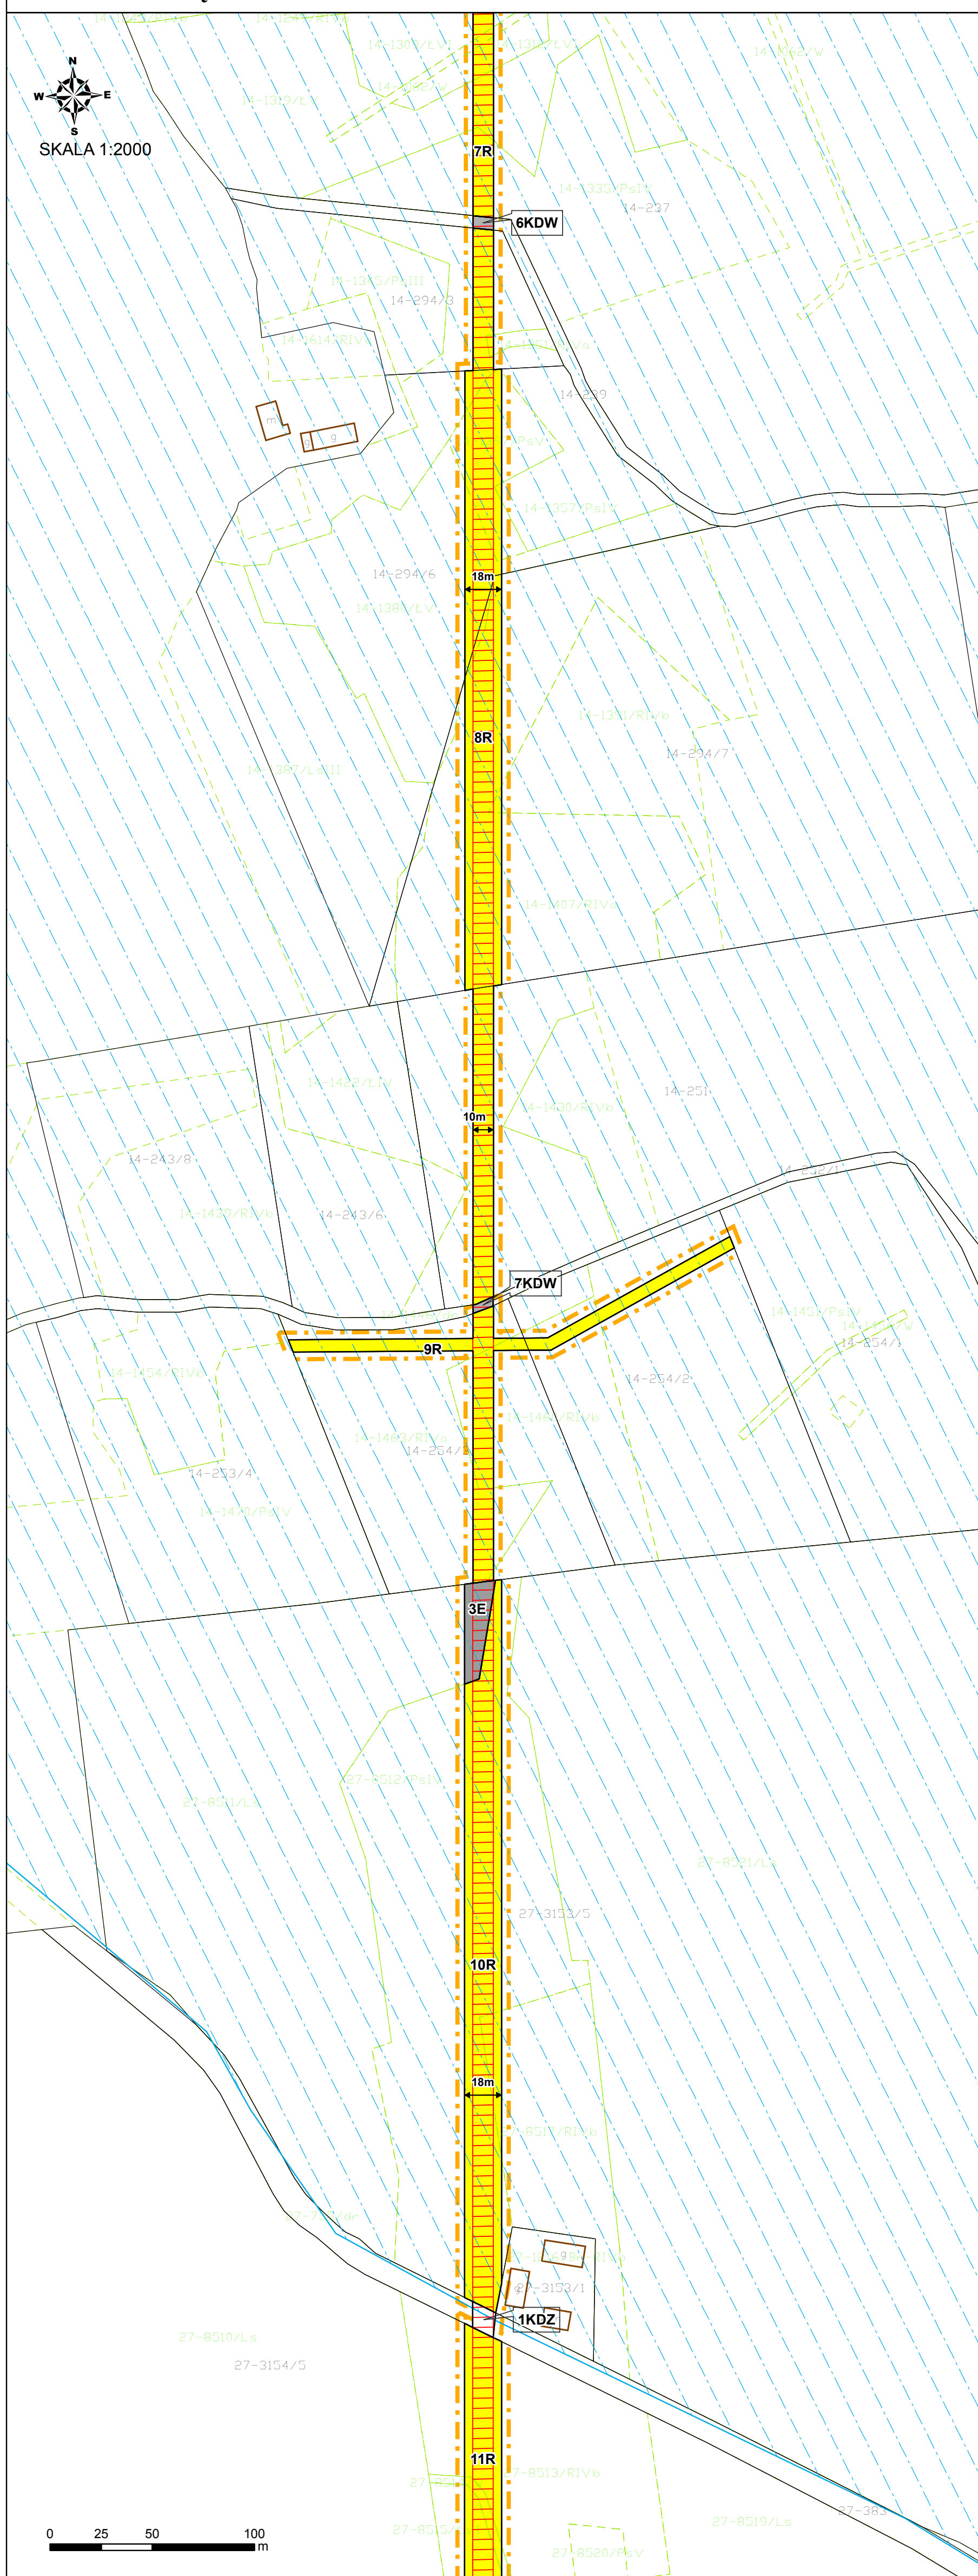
N
W
E
S
SKALA 1:2000

14-1303/LV
14-1312/LV
14-1302/LV
14-1362/W
14-1313/LV
7R
14-1335/PsIV
14-237
6KDW
14-1315/PsIII
14-294/3
14-1614/RIV
14-239
m
9
PsV
14-1357/PsIV
14-294/6
18m
14-1381/LV
14-1351/RIVb
8R
14-294/7
14-1407/LsIII
14-1407/RIVb
14-1423/LV
14-251
10m
14-1430/RIVb
14-243/8
14-292/1
14-1439/RIVa
14-243/6
7KDW
14-1451/PsIV
14-254/1
9R
14-1454/RIVb
14-254/2
14-1463/RIVb
14-1461/RIVb
14-254/3
14-253/4
14-1470/PsV
3E
27-8512/PsIV
27-8511/LV
27-8521/LV
27-3153/5
10R
18m
27-8517/RIVb
9
27-3153/1
1KDZ
27-8510/Ls
27-3154/5
11R
27-8513/RIVb
27-383
27-8519/Ls
27-8520/PsV
0
25
50
100
m